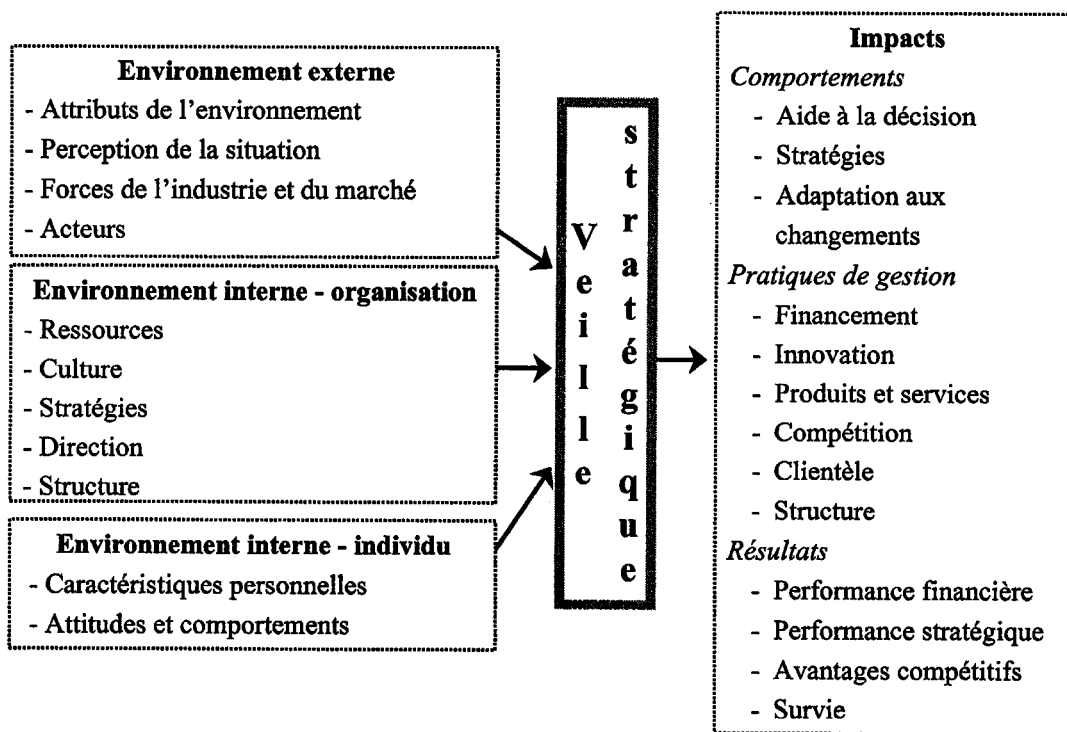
**Environnement externe**
- Attributs de l'environnement
- Perception de la situation
- Forces de l'industrie et du marché
- Acteurs

**Environnement interne - organisation**
- Ressources
- Culture
- Stratégies
- Direction
- Structure

**Environnement interne - individu**
- Caractéristiques personnelles
- Attitudes et comportements

Veille stratégique

**Impacts**
*Comportements*
- Aide à la décision
- Stratégies
- Adaptation aux changements
*Pratiques de gestion*
- Financement
- Innovation
- Produits et services
- Compétition
- Clientèle
- Structure
*Résultats*
- Performance financière
- Performance stratégique
- Avantages compétitifs
- Survie